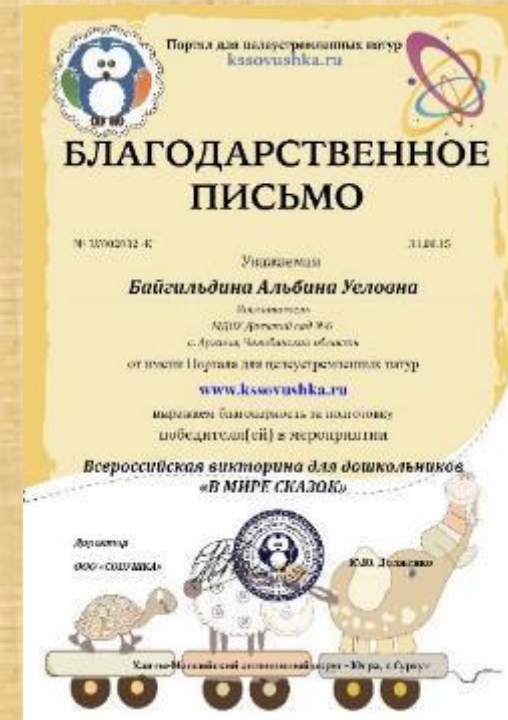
Портал для целеустремленных натур
kssovushka.ru

БЛАГОДАРСТВЕННОЕ ПИСЬМО

№ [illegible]-К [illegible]

Уважаемая

Байгильдина Альбина Уеловна

Воспитатель
МДОУ Детский сад №6
с. Аргаяш, Челябинская область

от имени Портала для целеустремленных натур

www.kssovushka.ru

выражаем благодарность за подготовку победителя(ей) в мероприятии

Всероссийская викторина для дошкольников «В МИРЕ СКАЗОК»

Директор
ООО «СОВУШКА»

Ю.В. Лозенко

Ханты-Мансийский автономный округ - Югра, г. Сургут